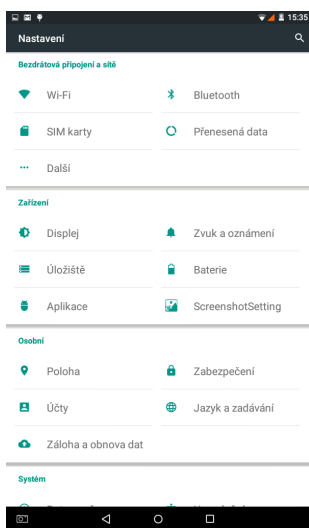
15:35

Nastavení

Bezdrátová připojení a sítě

Wi-Fi

Bluetooth

SIM karty

Přenesená data

Další

Zařízení

Displej

Zvuk a oznámení

Úložiště

Baterie

Aplikace

ScreenshotSetting

Osobní

Poloha

Zabezpečení

Účty

Jazyk a zadávání

Záloha a obnova dat

Systém